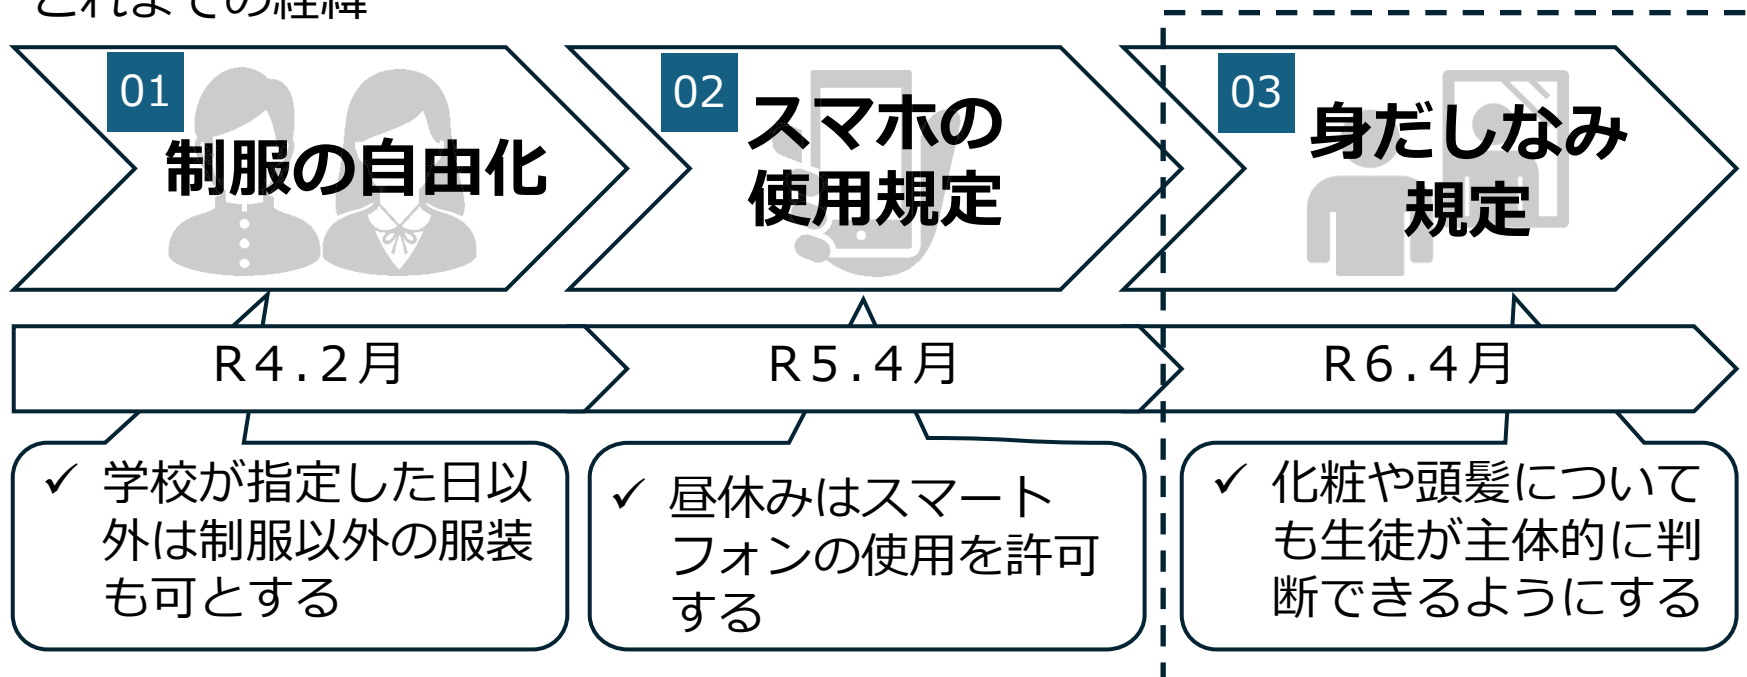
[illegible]

01 制服の自由化

02 スマホの使用規定

03 身だしなみ規定

R4.2月

R5.4月

R6.4月

✓ 学校が指定した日以外は制服以外の服装も可とする

✓ 昼休みはスマートフォンの使用を許可する

✓ 化粧や頭髪についても生徒が主体的に判断できるようにする